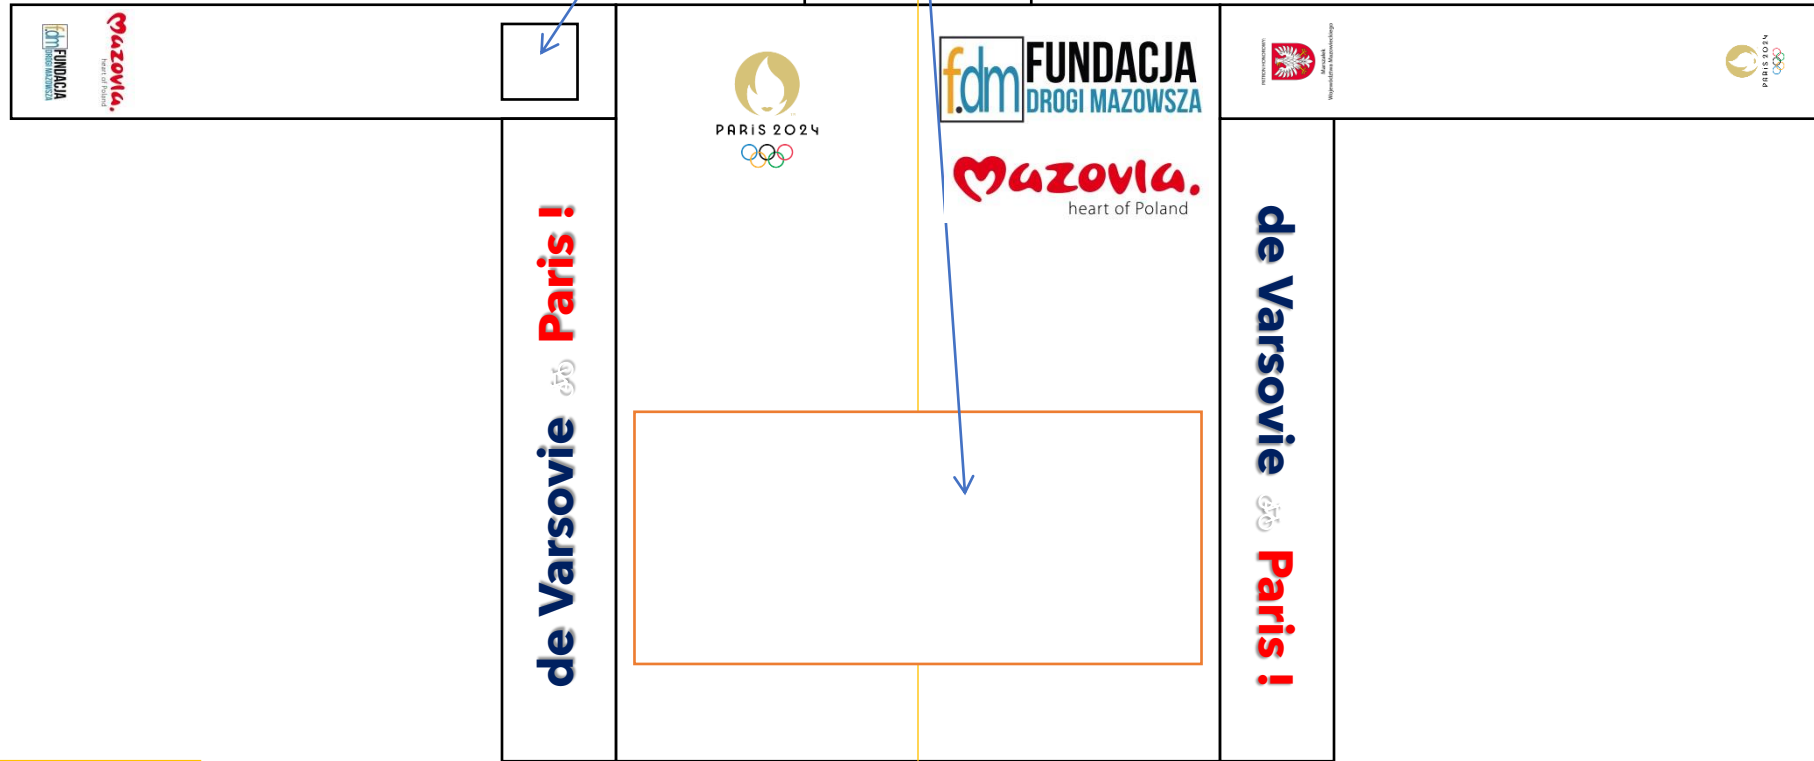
fdm FUNDACJA DROGI MAZOWSZA

Mazovia. heart of Poland

PARIS 2024

fdm FUNDACJA DROGI MAZOWSZA

Mazovia. heart of Poland

de Varsovie Paris !

de Varsovie Paris !

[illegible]

Marszałek Województwa Mazowieckiego

PARIS 2024